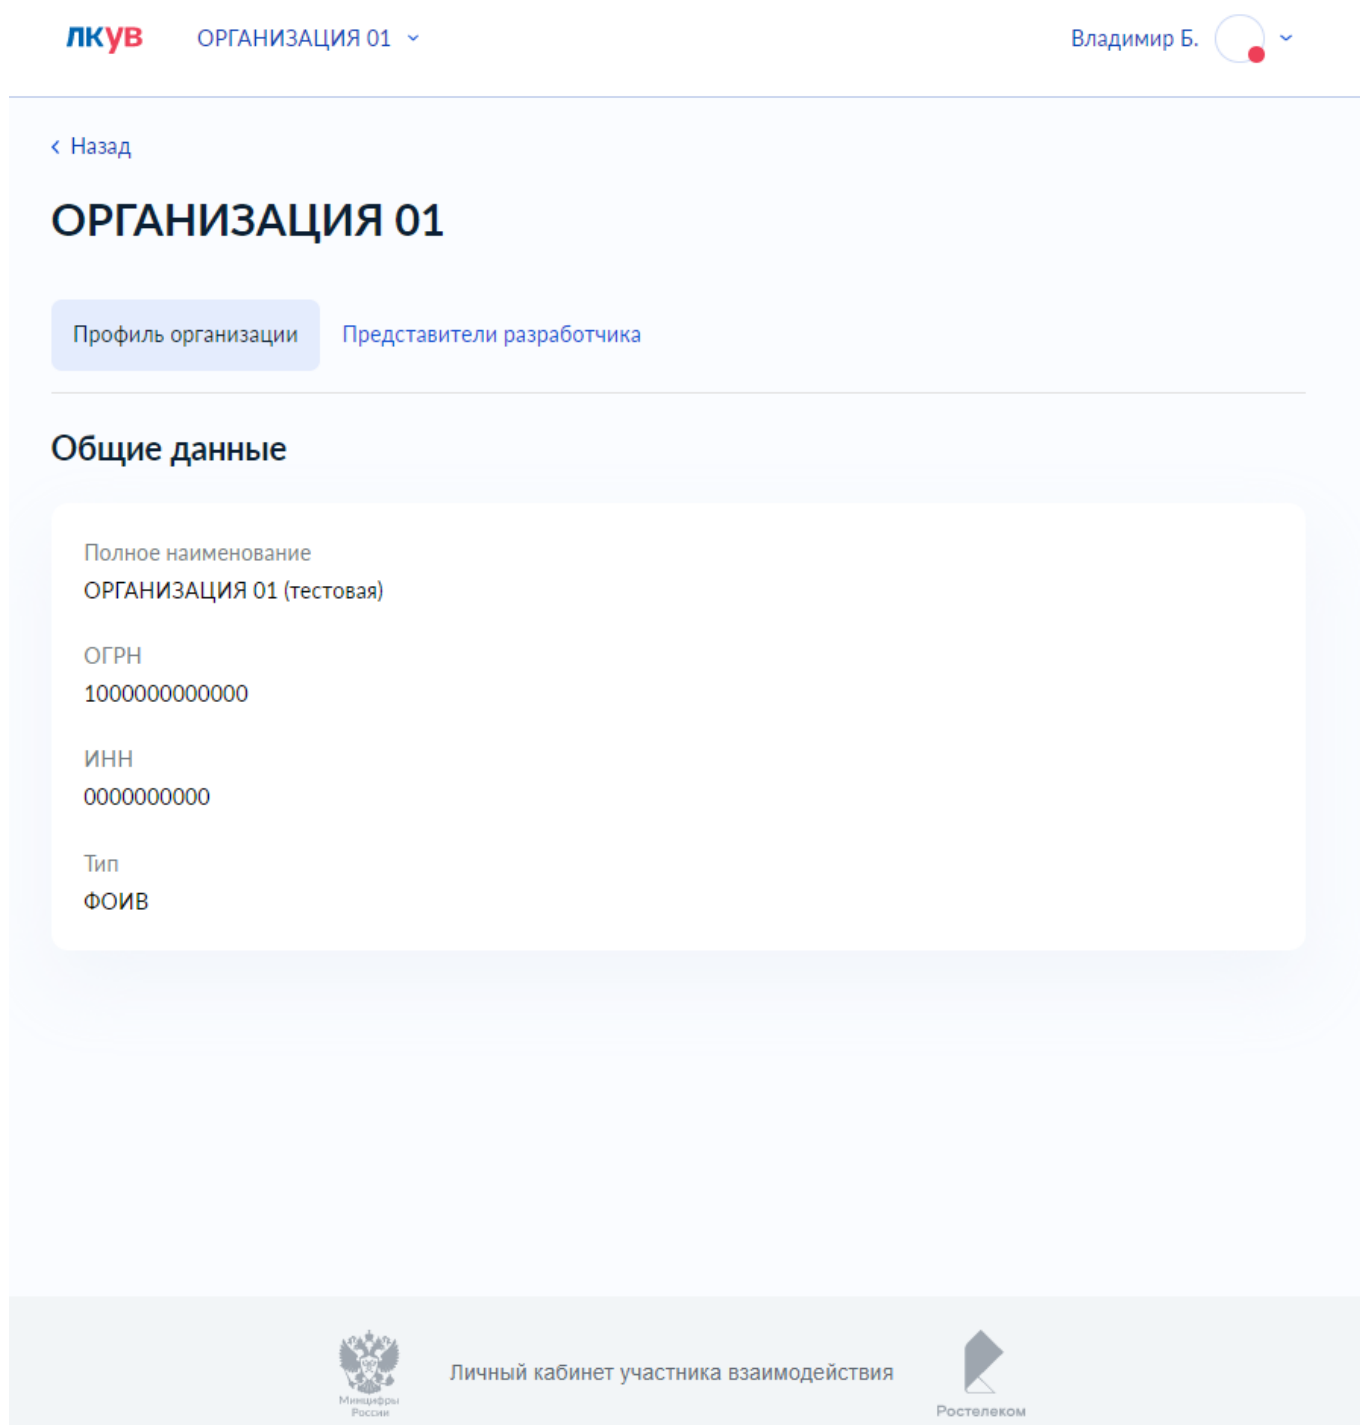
ЛКУВ ОРГАНИЗАЦИЯ 01 Владимир Б.

‹ Назад

ОРГАНИЗАЦИЯ 01

Профиль организации Представители разработчика

Общие данные

Полное наименование
ОРГАНИЗАЦИЯ 01 (тестовая)

ОГРН
1000000000000

ИНН
0000000000

Тип
ФОИВ

Минцифры России Личный кабинет участника взаимодействия Ростелеком